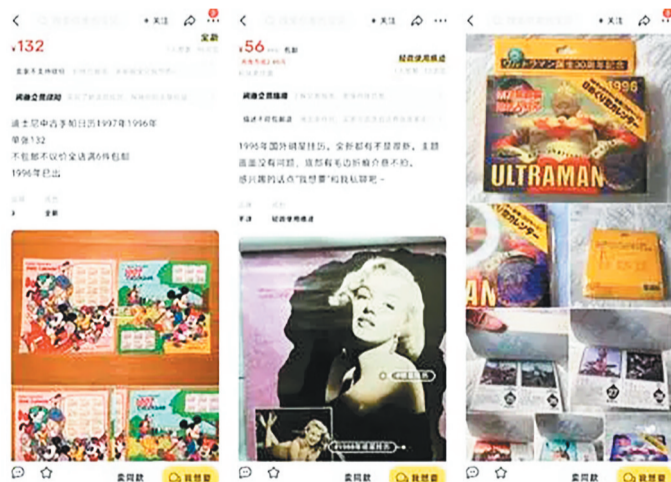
+关注
¥132
全新
迪士尼中古手帕日历1997年 1996年
单张132
不包邮不议价全送满6件包邮
1996年已出
全新
卖同款
我想要

+关注
¥56
包邮
轻微使用痕迹
1995年国外明星挂历,全新都有手提挂彩。主题画面没有问题,就都有毛边折痕介意不拍。
感兴趣的话点"我想要"和我私聊吧~
轻微使用痕迹
卖同款
我想要

+关注
1996
ULTRAMAN
我想要